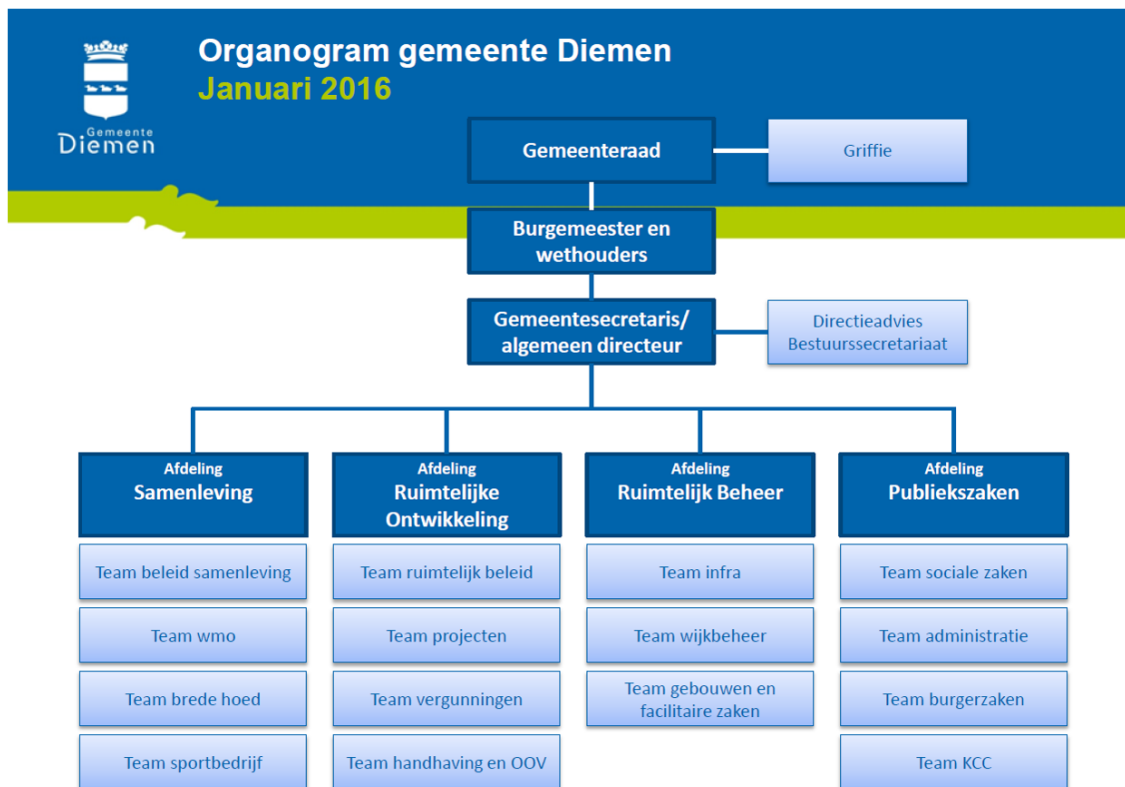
Gemeente Diemen

Organogram gemeente Diemen
Januari 2016

Gemeenteraad

Griffie

Burgemeester en wethouders

Gemeentesecretaris/ algemeen directeur

Directieadvies Bestuurssecretariaat

Afdeling Samenleving

Team beleid samenleving

Team wmo

Team brede hoed

Team sportbedrijf

Afdeling Ruimtelijke Ontwikkeling

Team ruimtelijk beleid

Team projecten

Team vergunningen

Team handhaving en OOV

Afdeling Ruimtelijk Beheer

Team infra

Team wijkbeheer

Team gebouwen en facilitaire zaken

Afdeling Publiekszaken

Team sociale zaken

Team administratie

Team burgerzaken

Team KCC